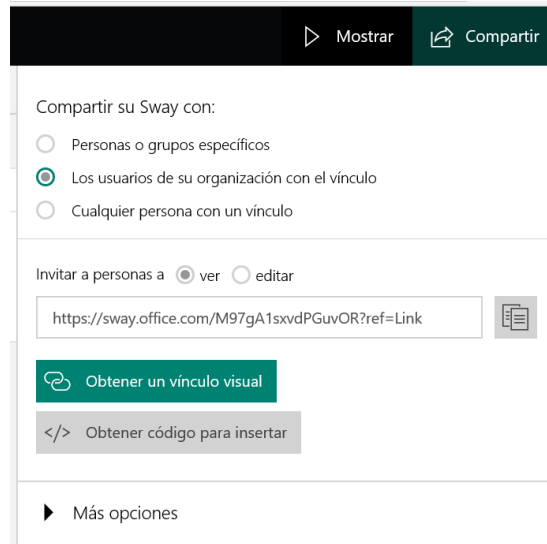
Mostrar

Compartir

Compartir su Sway con:

Personas o grupos específicos

Los usuarios de su organización con el vínculo

Cualquier persona con un vínculo

Invitar a personas a ver editar

https://sway.office.com/M97gA1sxvdPGuvOR?ref=Link

Obtener un vínculo visual

</> Obtener código para insertar

Más opciones